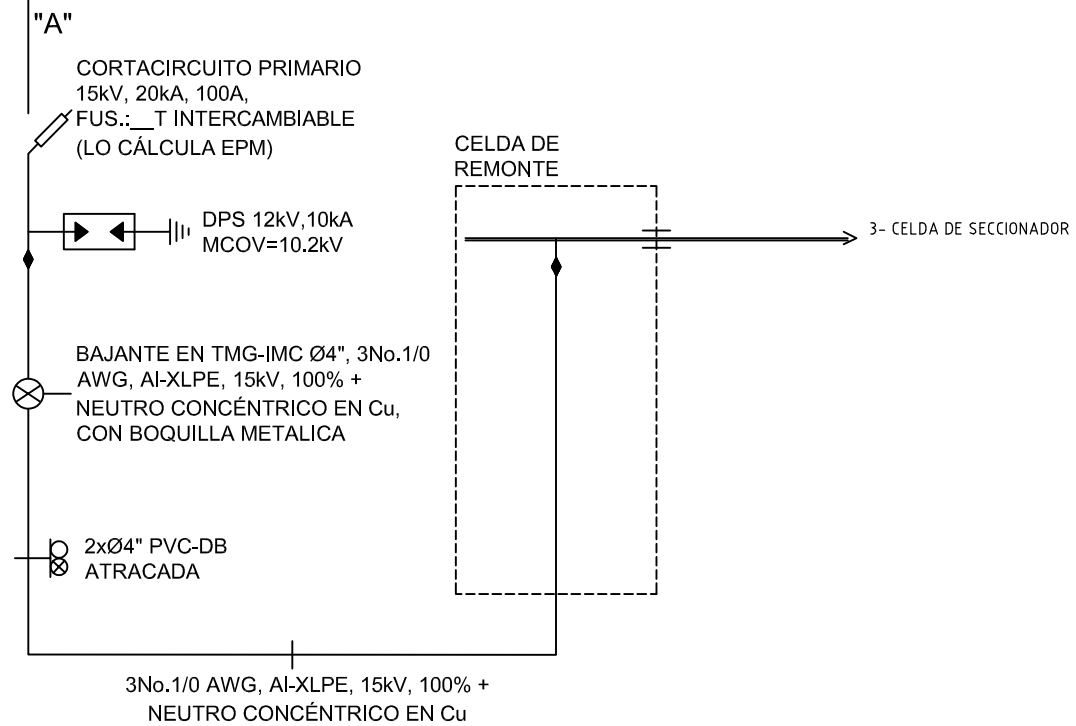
"A"

CORTACIRCUITO PRIMARIO
15kV, 20kA, 100A,
FUS.:__T INTERCAMBIABLE
(LO CÁLCULA EPM)

CELDA DE
REMONTE

DPS 12kV,10kA
MCOV=10.2kV

3- CELDA DE SECCIONADOR

BAJANTE EN TMG-IMC Ø4", 3No.1/0
AWG, Al-XLPE, 15kV, 100% +
NEUTRO CONCÉNTRICO EN Cu,
CON BOQUILLA METALICA

2xØ4" PVC-DB
ATRACADA

3No.1/0 AWG, Al-XLPE, 15kV, 100% +
NEUTRO CONCÉNTRICO EN Cu